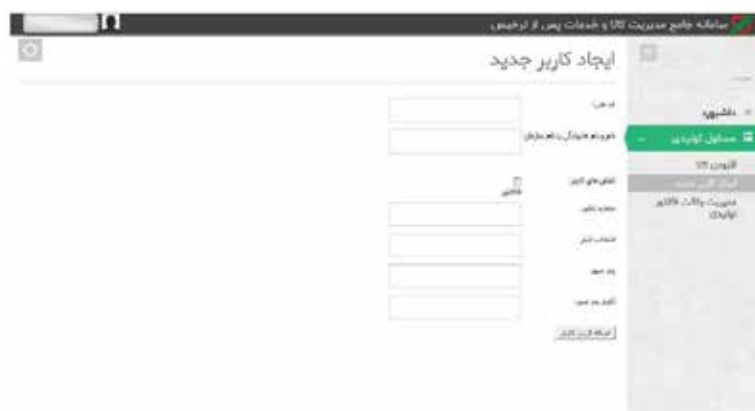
سامانه جامع مدیریت کالا و خدمات پس از ترخیص

ایجاد کاربر جدید

داشبورد
مسئول تولیدی
افزودن کالا
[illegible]
مدیریت وکالت فاکتور تولیدی

کد ملی:
نام و نام خانوادگی / نام سازمان:
نقش های کاربر:
فاکتور
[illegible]
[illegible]
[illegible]
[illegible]
اضافه کردن کاربر